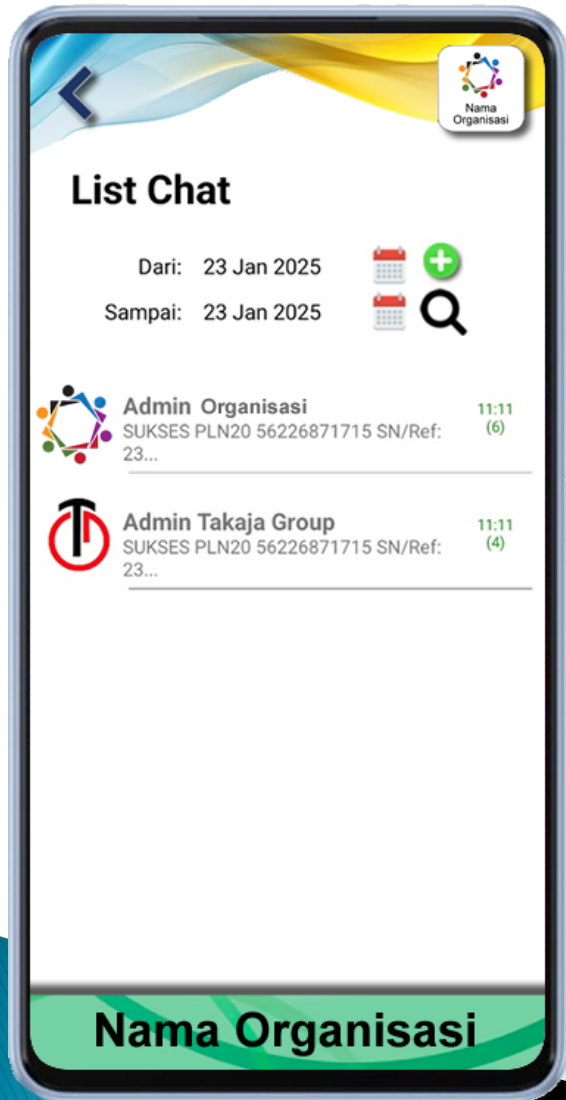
Nama Organisasi

List Chat

Dari: 23 Jan 2025

Sampai: 23 Jan 2025

Admin Organisasi
SUKSES PLN20 56226871715 SN/Ref: 23...
11:11
(6)

Admin Takaja Group
SUKSES PLN20 56226871715 SN/Ref: 23...
11:11
(4)

Nama Organisasi